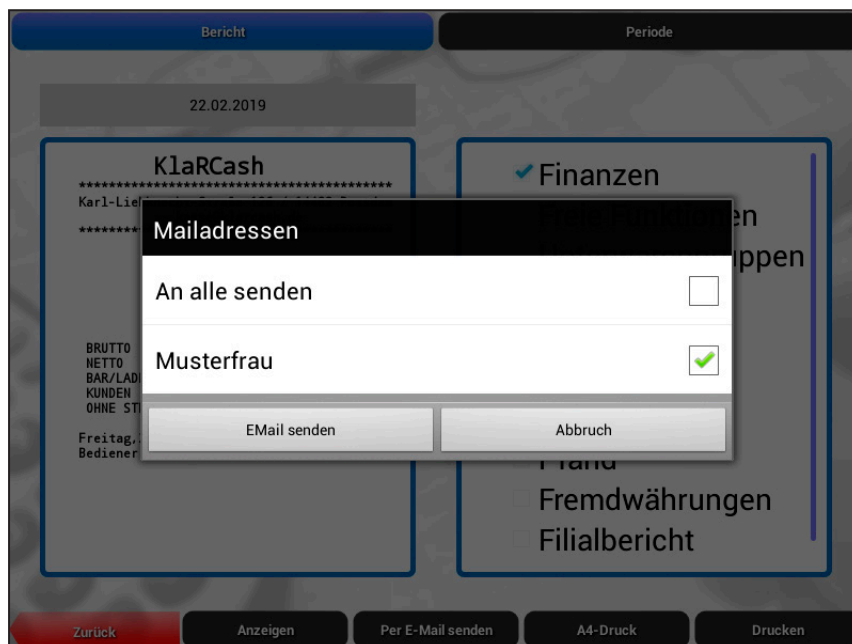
Bericht

Periode

22.02.2019

KlaRCash
******************************************
Karl-Lie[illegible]
*********

BRUTTO
NETTO
BAR/LAD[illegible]
KUNDEN
OHNE ST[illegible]

Freitag,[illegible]
Bediener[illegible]

Finanzen
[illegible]en
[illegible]ppen
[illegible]
Fremdwährungen
Filialbericht

Mailadressen

An alle senden

Musterfrau

EMail senden

Abbruch

Zurück

Anzeigen

Per E-Mail senden

A4-Druck

Drucken